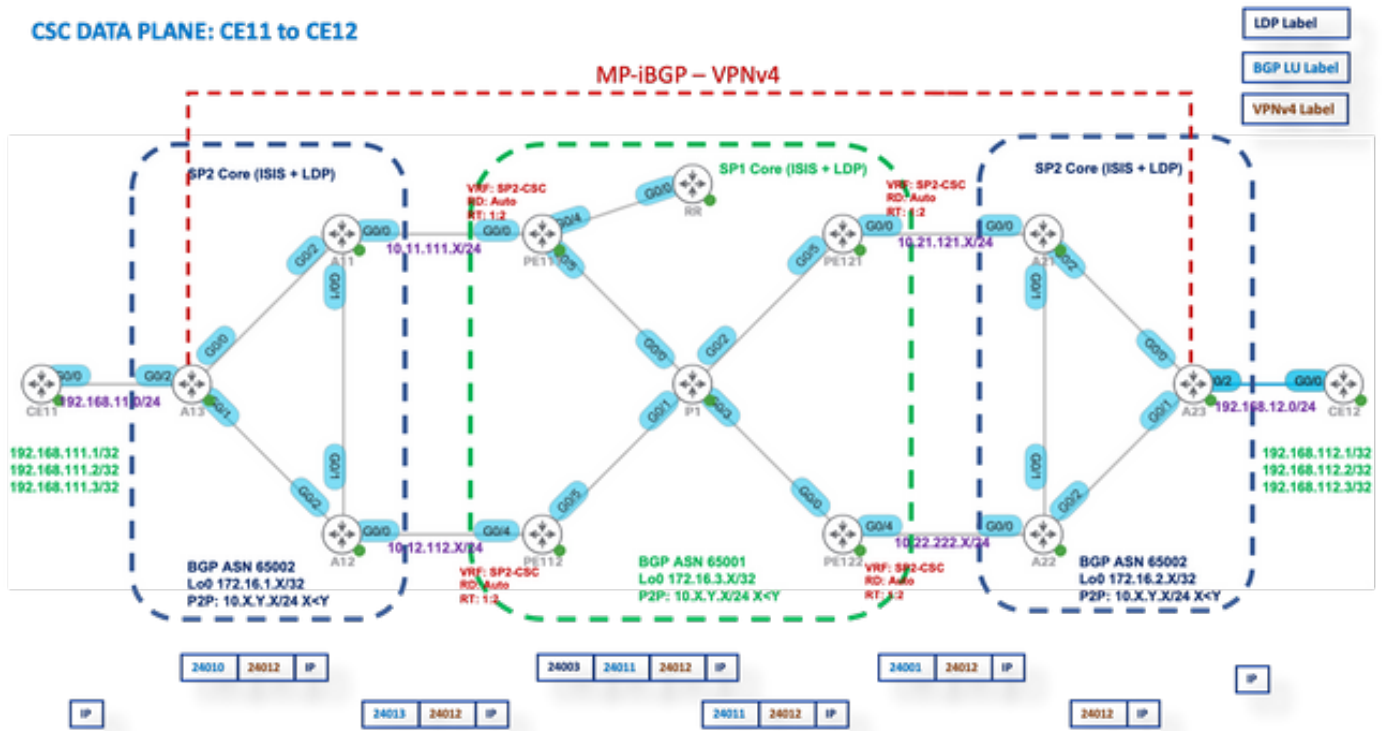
CSC DATA PLANE: CE11 to CE12

LDP Label

BGP LU Label

VPNv4 Label

MP-iBGP – VPNv4

SP2 Core (ISIS + LDP)

SP1 Core (ISIS + LDP)

SP2 Core (ISIS + LDP)

VRF: SP2-CSC
RD: Auto
RT: 1:2

VRF: SP2-CSC
RD: Auto
RT: 1:2

G0/0
RR

G0/0
A11
G0/2
G0/1
G0/0
10.11.111.X/24
G0/0
G0/4
PE111
G0/5
G0/0
G0/5
PE121
G0/0
10.21.121.X/24
G0/0
A21
G0/2
G0/1

G0/0
CE11
G0/2
A13
192.168.11.0/24
G0/1

G0/0
G0/2
P1
G0/1
G0/3

G0/0
A23
G0/2
192.168.12.0/24
G0/0
CE12
G0/1

192.168.111.1/32
192.168.111.2/32
192.168.111.3/32

192.168.112.1/32
192.168.112.2/32
192.168.112.3/32

G0/1
G0/2
A12
G0/0
10.12.112.X/24
G0/4
PE112
G0/5
G0/0
PE122
G0/4
10.22.222.X/24
G0/0
A22
G0/1
G0/2

BGP ASN 65002
Lo0 172.16.1.X/32
P2P: 10.X.Y.X/24 X<Y

VRF: SP2-CSC
RD: Auto
RT: 1:2

BGP ASN 65001
Lo0 172.16.3.X/32
P2P: 10.X.Y.X/24 X<Y

VRF: SP2-CSC
RD: Auto
RT: 1:2

BGP ASN 65002
Lo0 172.16.2.X/32
P2P: 10.X.Y.X/24 X<Y

| 24010 | 24012 | IP |
|---|---|---|

| 24003 | 24011 | 24012 | IP |
|---|---|---|---|

| 24001 | 24012 | IP |
|---|---|---|

IP

IP

| 24013 | 24012 | IP |
|---|---|---|

| 24011 | 24012 | IP |
|---|---|---|

| 24012 | IP |
|---|---|